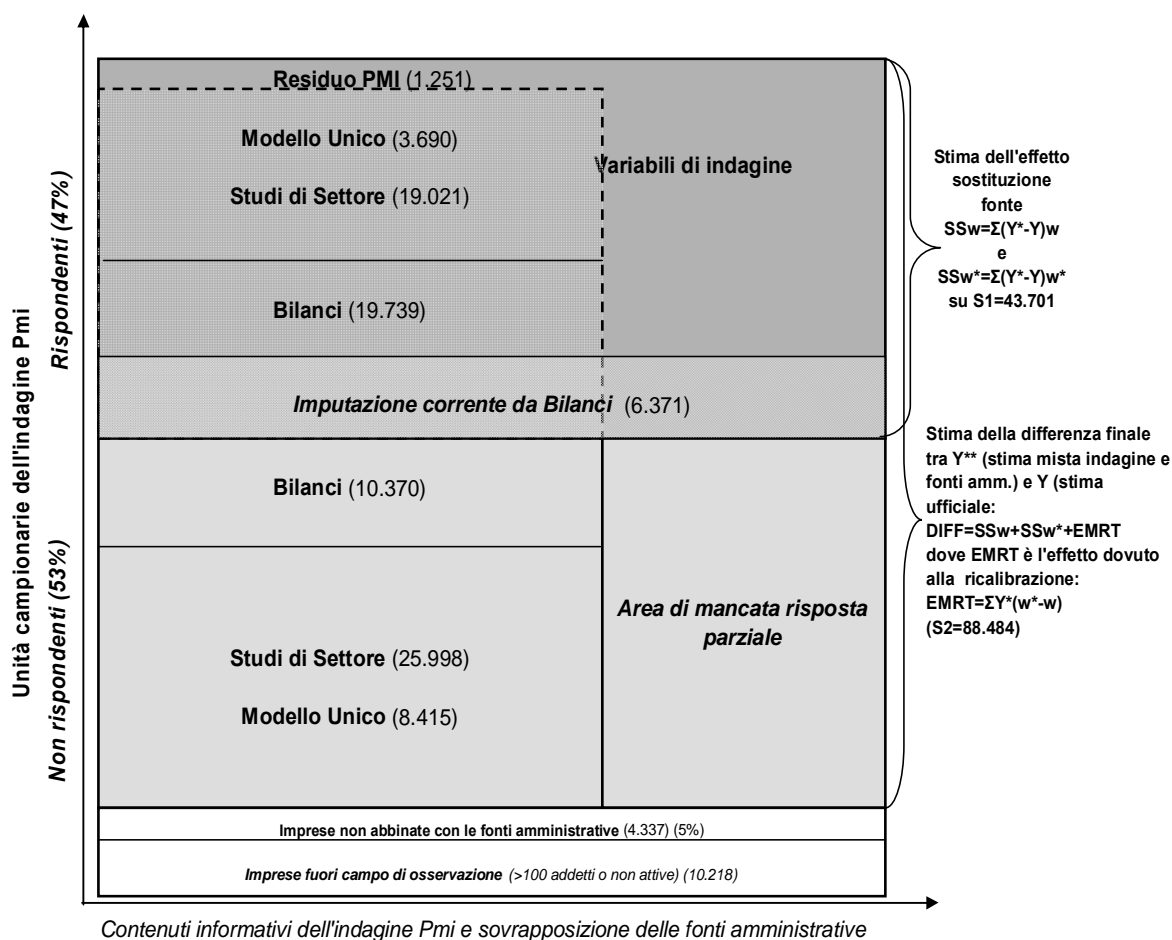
Unità campionarie dell'indagine Pmi

Rispondenti (47%)

Non rispondenti (53%)

Residuo PMI (1.251)

Modello Unico (3.690)

Studi di Settore (19.021)

Variabili di indagine

Bilanci (19.739)

Imputazione corrente da Bilanci (6.371)

Stima dell'effetto sostituzione fonte SSw=Σ(Y*-Y)w e SSw*=Σ(Y*-Y)w* su S1=43.701

Bilanci (10.370)

Studi di Settore (25.998)

Modello Unico (8.415)

Area di mancata risposta parziale

Stima della differenza finale tra Y** (stima mista indagine e fonti amm.) e Y (stima ufficiale: DIFF=SSw+SSw*+EMRT dove EMRT è l'effetto dovuto alla ricalibrazione: EMRT=ΣY*(w*-w) (S2=88.484)

Imprese non abbinate con le fonti amministrative (4.337) (5%)

Imprese fuori campo di osservazione (>100 addetti o non attive) (10.218)

Contenuti informativi dell'indagine Pmi e sovrapposizione delle fonti amministrative